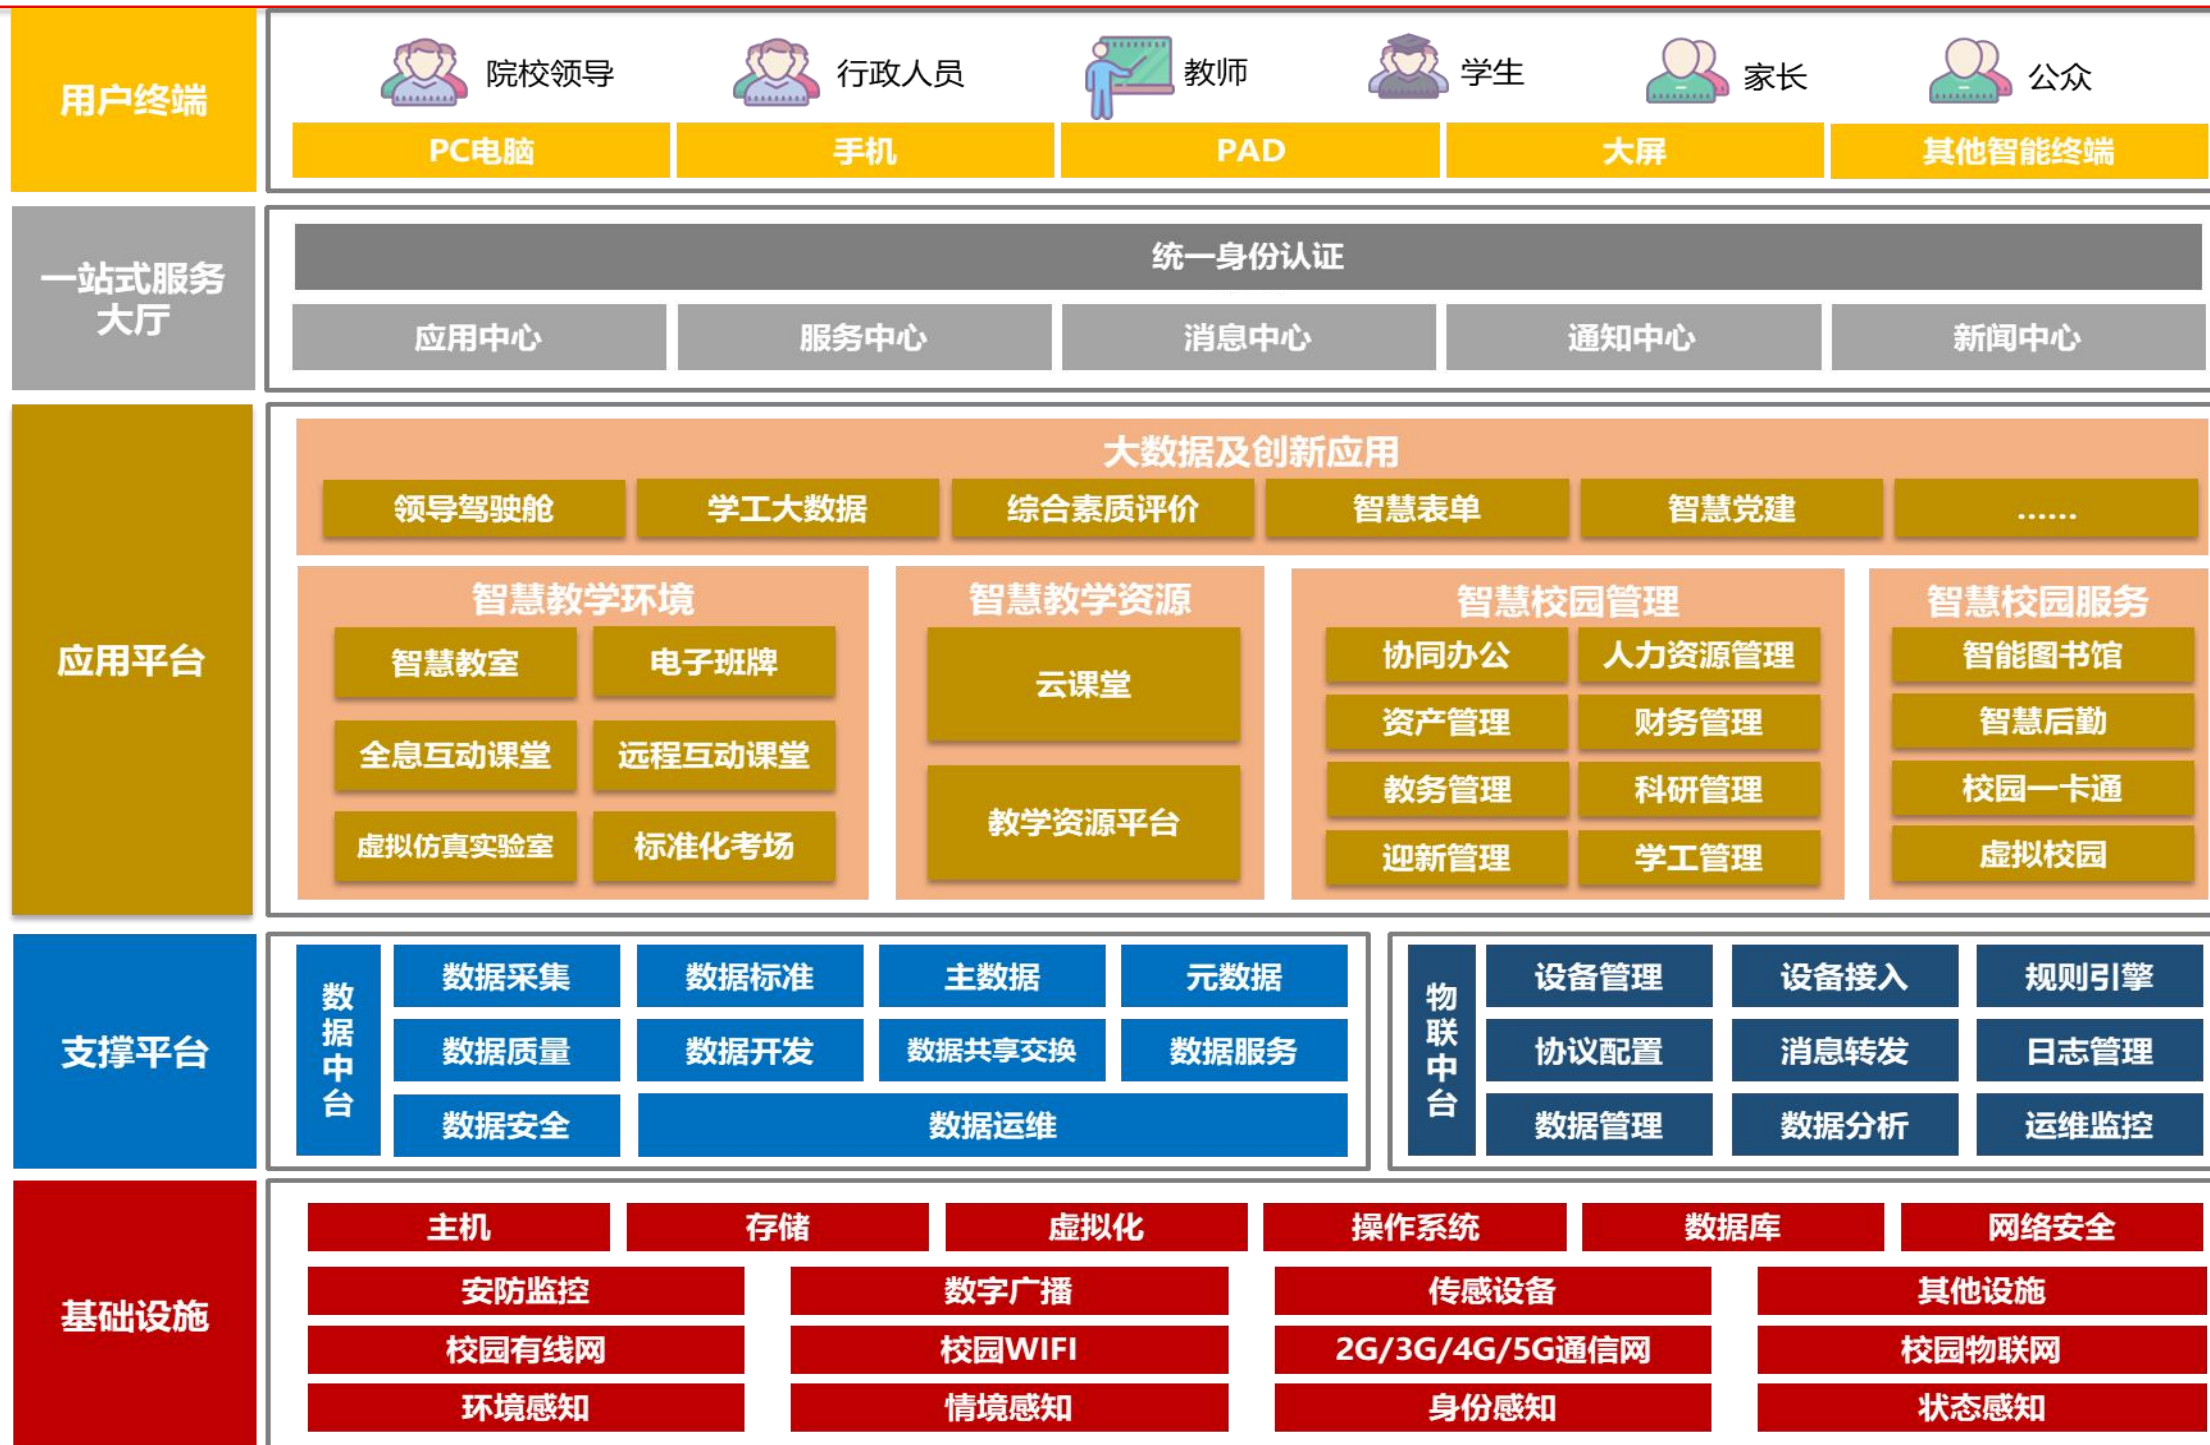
用户终端

院校领导 行政人员 教师 学生 家长 公众

PC电脑 手机 PAD 大屏 其他智能终端

一站式服务大厅

统一身份认证

应用中心 服务中心 消息中心 通知中心 新闻中心

应用平台

大数据及创新应用

领导驾驶舱 学工大数据 综合素质评价 智慧表单 智慧党建 ……

智慧教学环境

智慧教室 电子班牌 全息互动课堂 远程互动课堂 虚拟仿真实验室 标准化考场

智慧教学资源

云课堂 教学资源平台

智慧校园管理

协同办公 人力资源管理 资产管理 财务管理 教务管理 科研管理 迎新管理 学工管理

智慧校园服务

智能图书馆 智慧后勤 校园一卡通 虚拟校园

支撑平台

数据中台

数据采集 数据标准 主数据 元数据 数据质量 数据开发 数据共享交换 数据服务 数据安全 数据运维

物联中台

设备管理 设备接入 规则引擎 协议配置 消息转发 日志管理 数据管理 数据分析 运维监控

基础设施

主机 存储 虚拟化 操作系统 数据库 网络安全

安防监控 数字广播 传感设备 其他设施

校园有线网 校园WIFI 2G/3G/4G/5G通信网 校园物联网

环境感知 情境感知 身份感知 状态感知